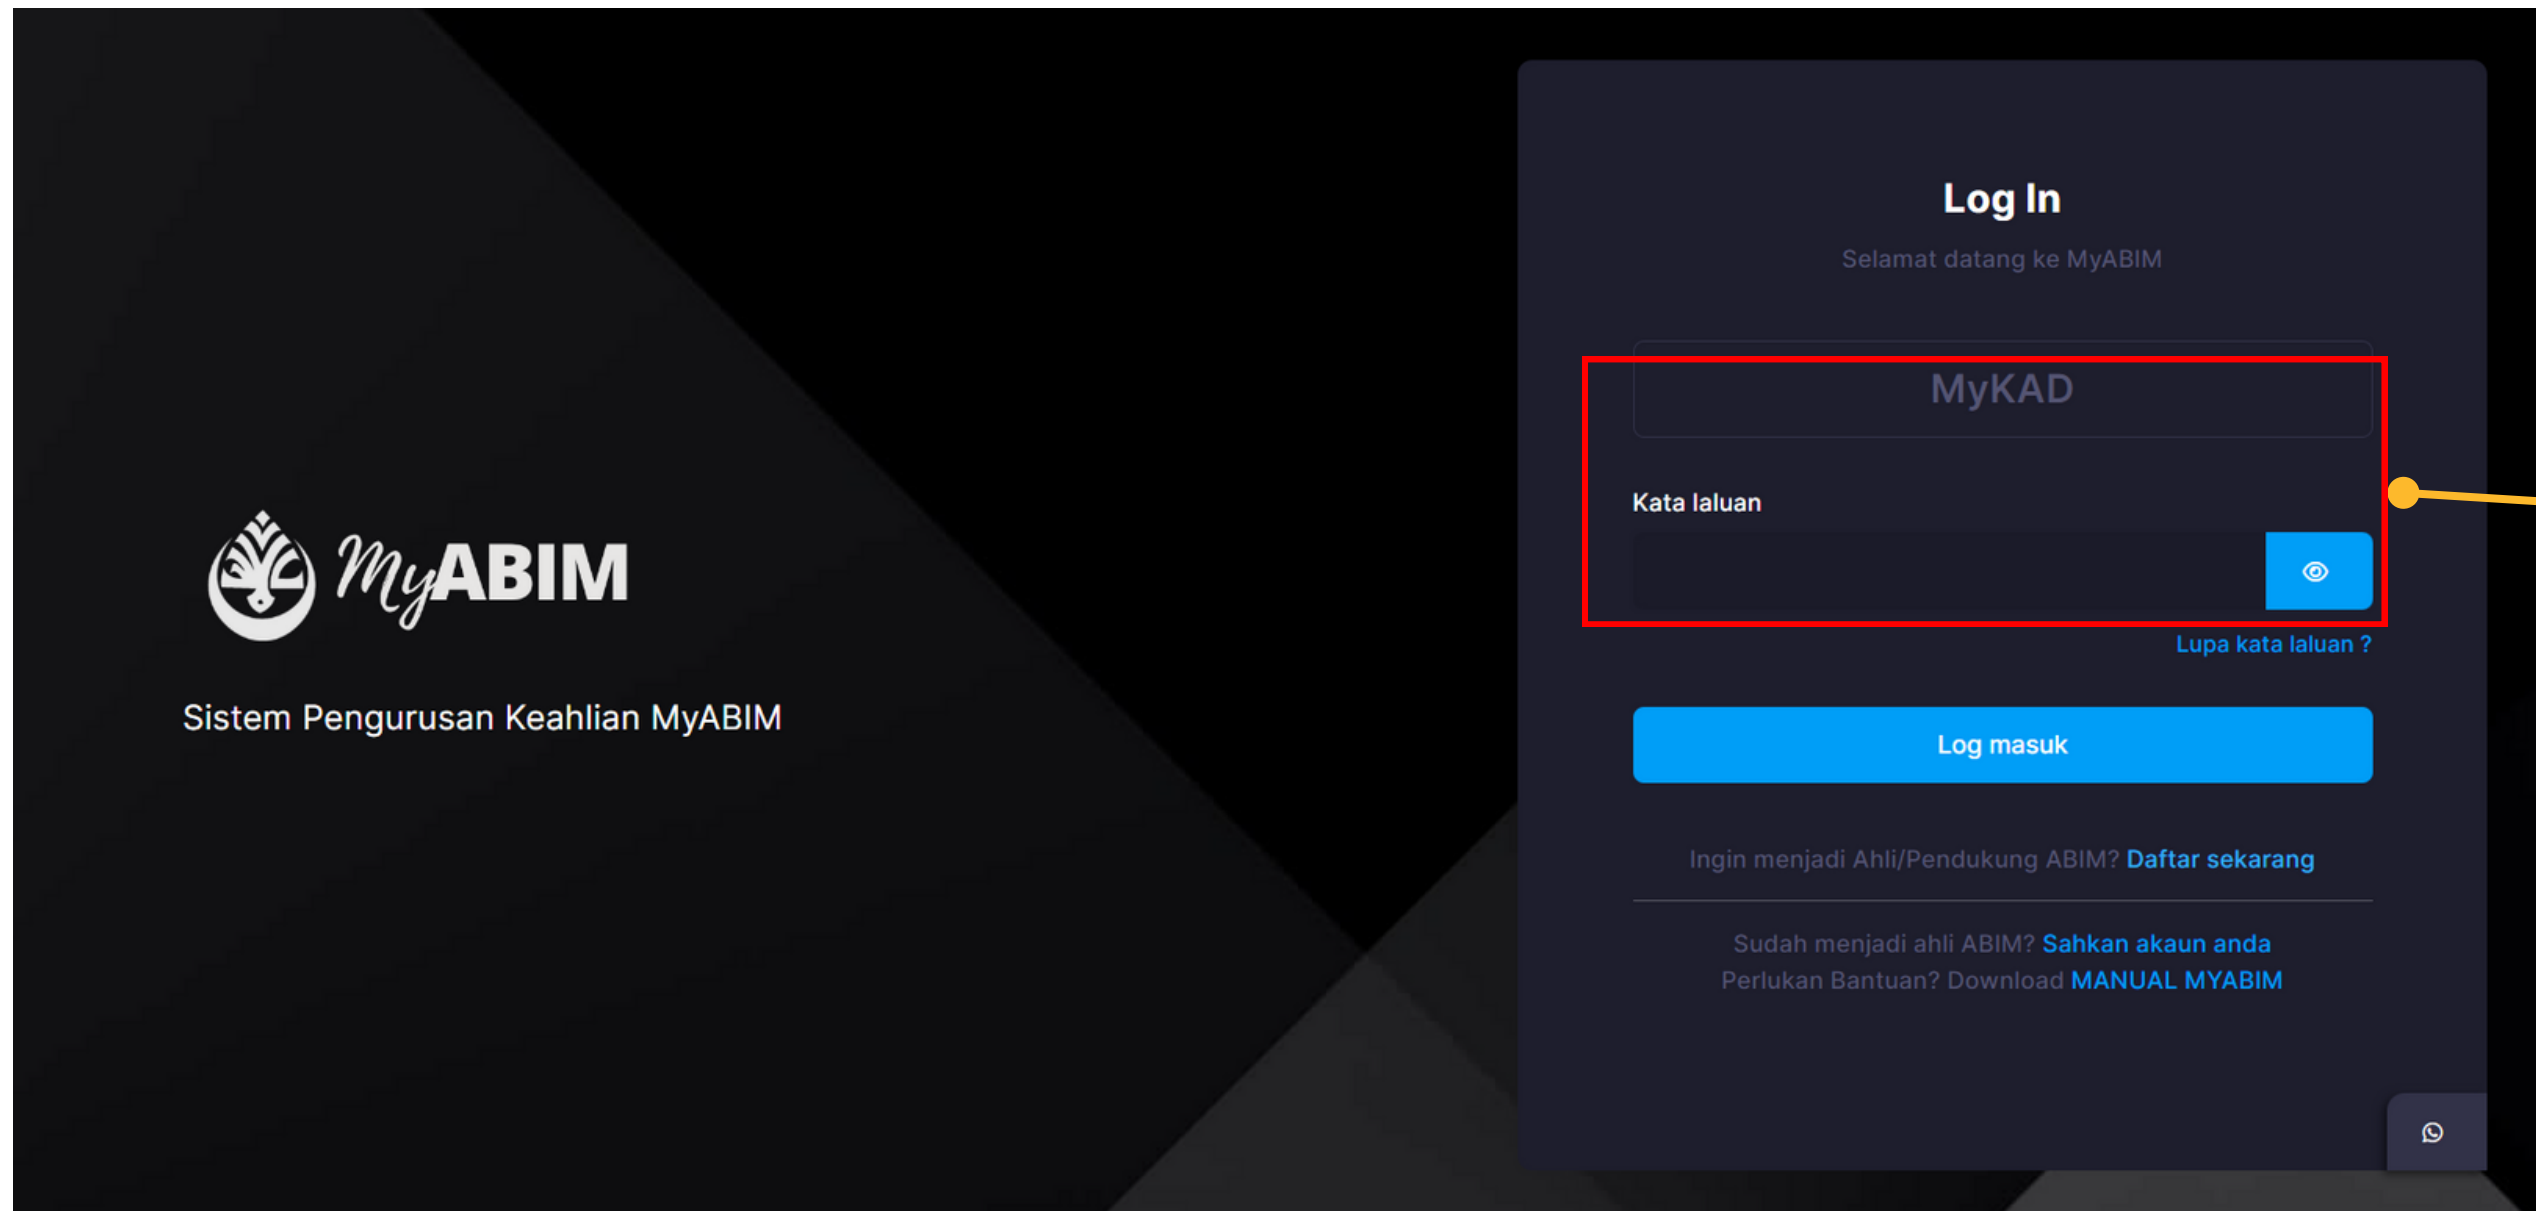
MyABIM

Sistem Pengurusan Keahlian MyABIM

Log In

Selamat datang ke MyABIM

MyKAD

Kata laluan

Lupa kata laluan ?

Log masuk

Ingin menjadi Ahli/Pendukung ABIM? Daftar sekarang

Sudah menjadi ahli ABIM? Sahkan akaun anda
Perlukan Bantuan? Download MANUAL MYABIM